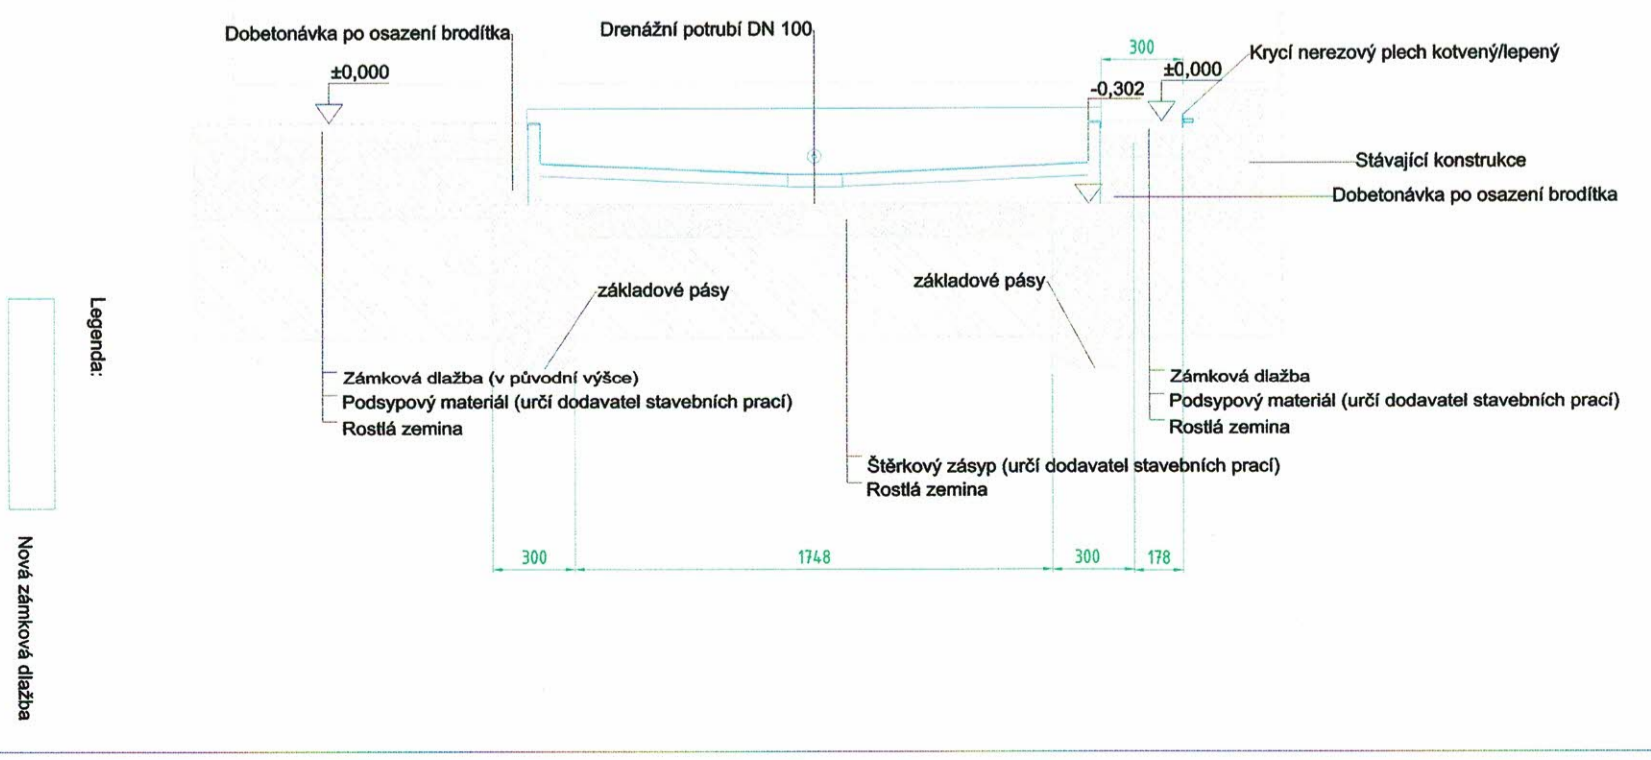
Dobetonávka po osazení brodítka

Drenážní potrubí DN 100

300

Krycí nerezový plech kotvený/lepený

±0,000

-0,302

±0,000

Stávající konstrukce

Dobetonávka po osazení brodítka

Legenda:

Nová zámková dlažba

základové pásy

základové pásy

Zámková dlažba (v původní výšce)
Podsypový materiál (určí dodavatel stavebních prací)
Rostlá zemina

Zámková dlažba
Podsypový materiál (určí dodavatel stavebních prací)
Rostlá zemina

Štěrkový zásyp (určí dodavatel stavebních prací)
Rostlá zemina

| 300 | 1748 | 300 | 178 |
|---|---|---|---|